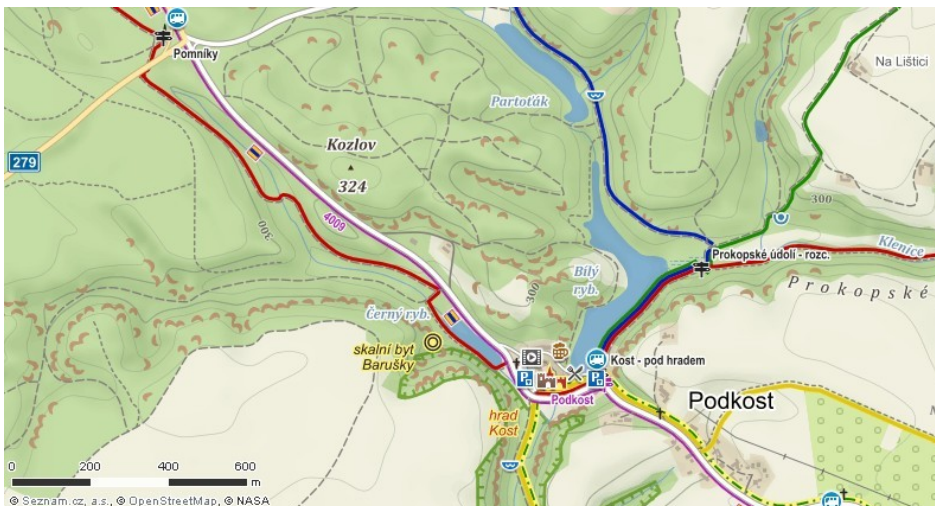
Pomníky
Na Lištici
Partoťák
279
Kozlov
324
4009
300
300
Klenice
Prokopské údolí - rozc.
Prokopské
Bílý ryb.
300
Černý ryb.
skalní byt Barušky
Kost - pod hradem
Podkost
Podkost
hrad Kost
0
200
400
600
m
© Seznam.cz, a.s., © OpenStreetMap, © NASA